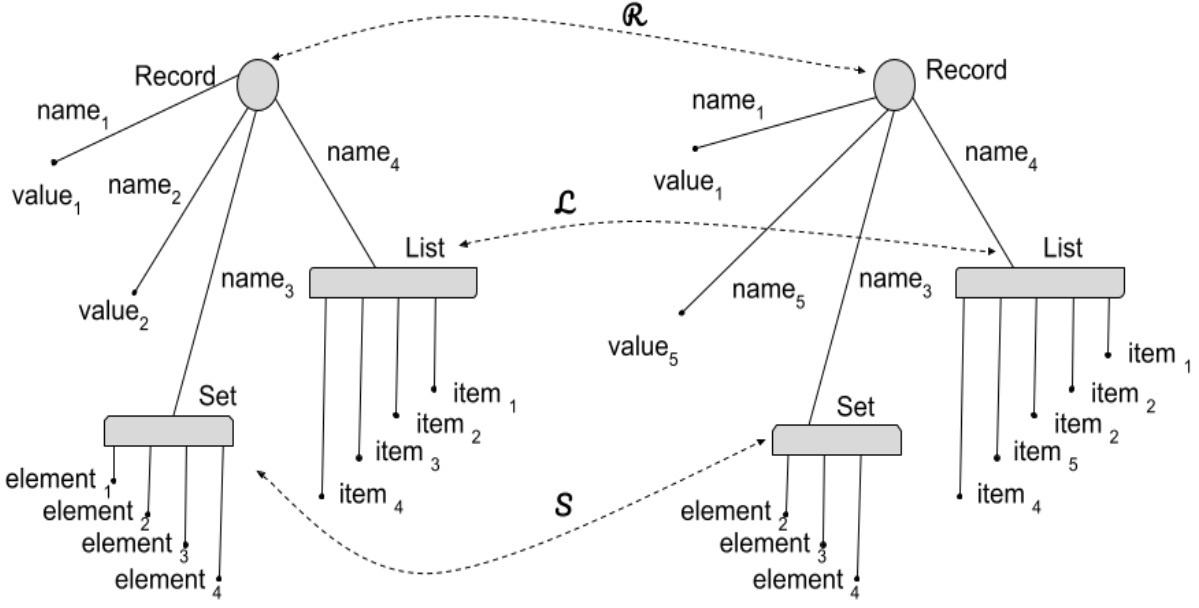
$\mathcal{R}$

Record

name$_1$

value$_1$

name$_2$

value$_2$

name$_3$

name$_4$

List

item $_1$

item $_2$

item $_3$

item $_4$

Set

element $_1$

element $_2$

element $_3$

element $_4$

Record

name$_1$

value$_1$

name$_4$

$\mathcal{L}$

List

name$_5$

name$_3$

value$_5$

item $_1$

item $_2$

item $_2$

item $_5$

item $_4$

Set

$\mathcal{S}$

element $_2$

element $_3$

element $_4$